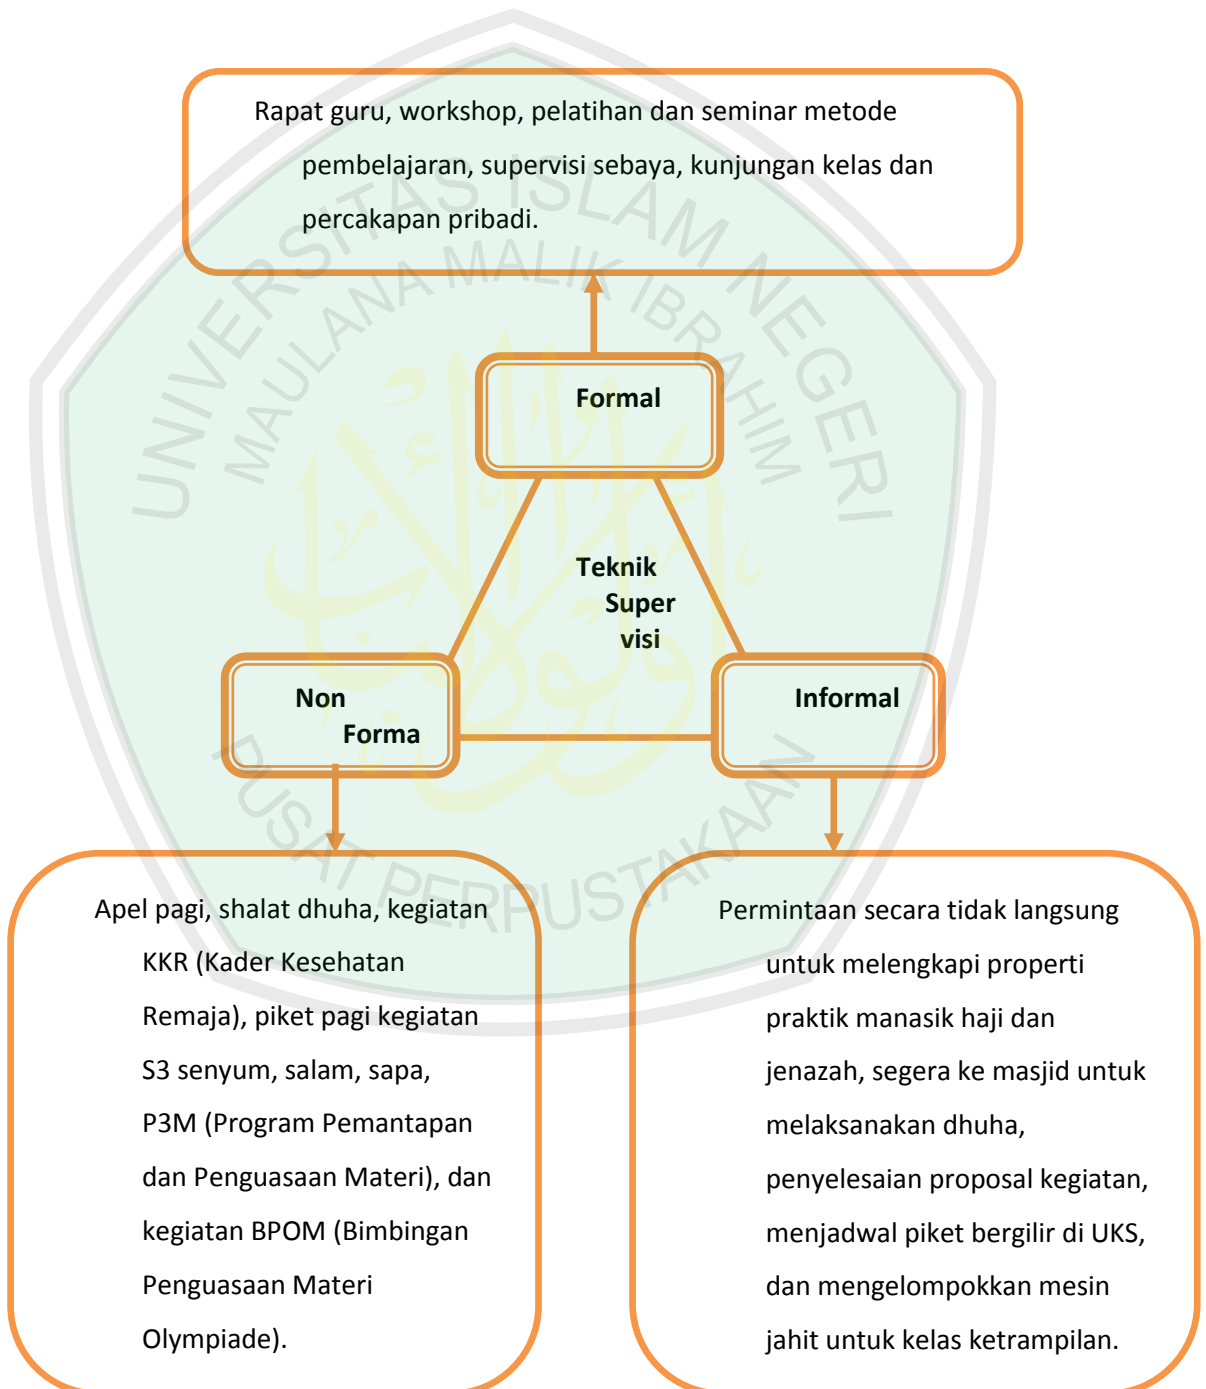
Rapat guru, workshop, pelatihan dan seminar metode pembelajaran, supervisi sebaya, kunjungan kelas dan percakapan pribadi.

Formal

Teknik Super visi

Non Forma

Informal

Apel pagi, shalat dhuha, kegiatan KKR (Kader Kesehatan Remaja), piket pagi kegiatan S3 senyum, salam, sapa, P3M (Program Pemantapan dan Penguasaan Materi), dan kegiatan BPOM (Bimbingan Penguasaan Materi Olympiade).

Permintaan secara tidak langsung untuk melengkapi properti praktik manasik haji dan jenazah, segera ke masjid untuk melaksanakan dhuha, penyelesaian proposal kegiatan, menjadwal piket bergilir di UKS, dan mengelompokkan mesin jahit untuk kelas ketrampilan.

UNIVERSITAS ISLAM NEGERI MAULANA MALIK IBRAHIM PUSAT PERPUSTAKAAN